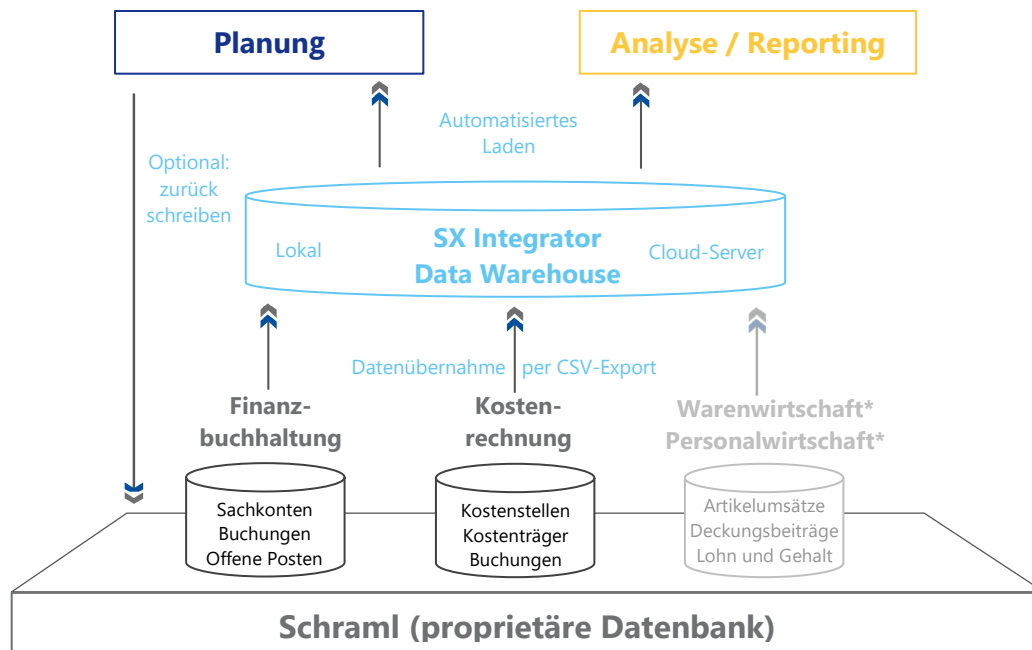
Planung

Analyse / Reporting

Automatisiertes Laden

Optional: zurück schreiben

Lokal

SX Integrator Data Warehouse

Cloud-Server

Datenübernahme per CSV-Export

Finanzbuchhaltung

Kostenrechnung

Warenwirtschaft* Personalwirtschaft*

Sachkonten Buchungen Offene Posten

Kostenstellen Kostenträger Buchungen

Artikelumsätze Deckungsbeiträge Lohn und Gehalt

Schraml (proprietäre Datenbank)